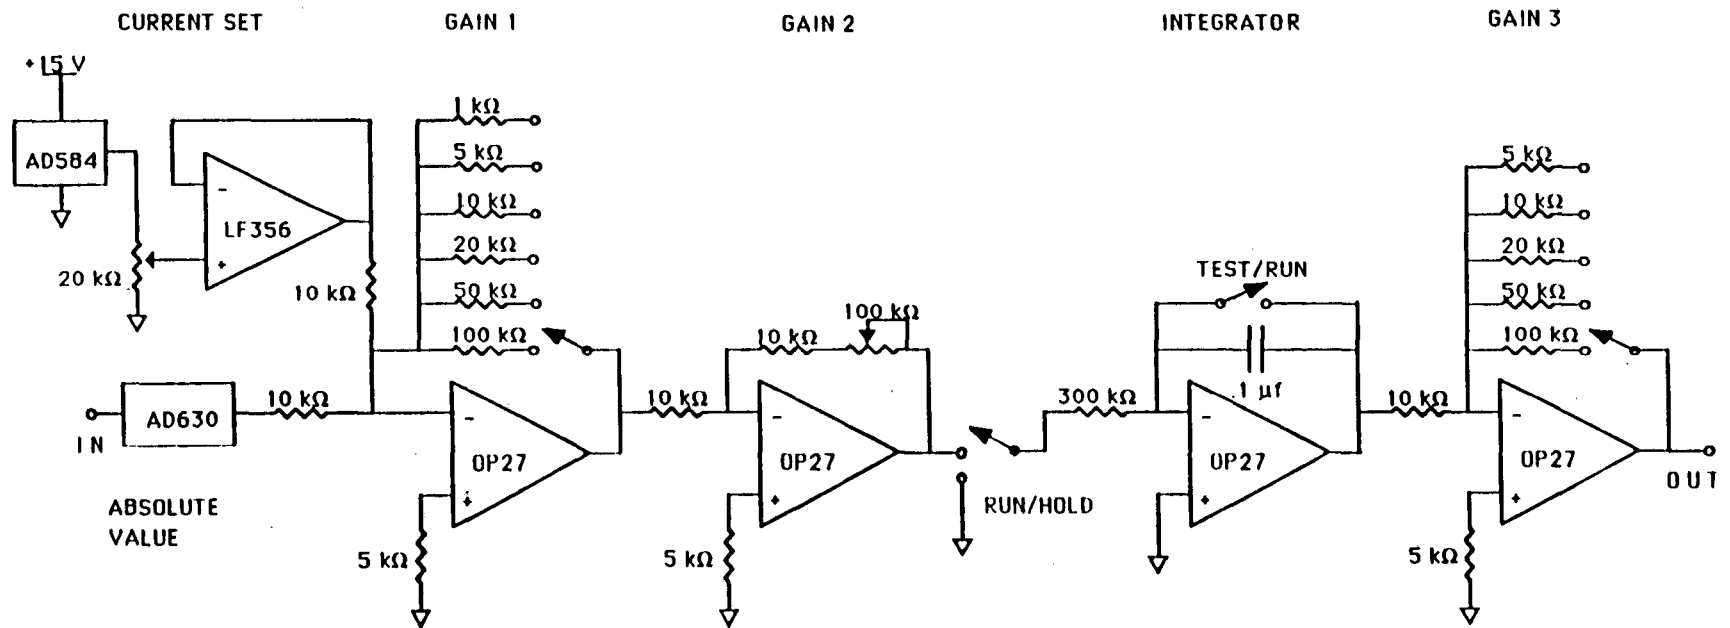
CURRENT SET

GAIN 1

GAIN 2

INTEGRATOR

GAIN 3

+15 V

AD584

LF356

20 kΩ

10 kΩ

1 kΩ

5 kΩ

10 kΩ

20 kΩ

50 kΩ

100 kΩ

IN

AD630

10 kΩ

ABSOLUTE VALUE

OP27

5 kΩ

10 kΩ

10 kΩ

100 kΩ

OP27

5 kΩ

RUN/HOLD

TEST/RUN

300 kΩ

1 μf

OP27

10 kΩ

5 kΩ

10 kΩ

20 kΩ

50 kΩ

100 kΩ

OP27

5 kΩ

OUT